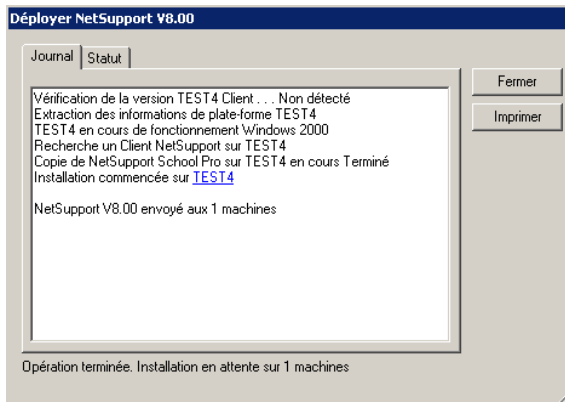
Déployer NetSupport V8.00

Journal | Statut

Fermer

Imprimer

Vérification de la version TEST4 Client . . . Non détecté
Extraction des informations de plate-forme TEST4
TEST4 en cours de fonctionnement Windows 2000
Recherche un Client NetSupport sur TEST4
Copie de NetSupport School Pro sur TEST4 en cours Terminé
Installation commencée sur TEST4

NetSupport V8.00 envoyé aux 1 machines

Opération terminée. Installation en attente sur 1 machines